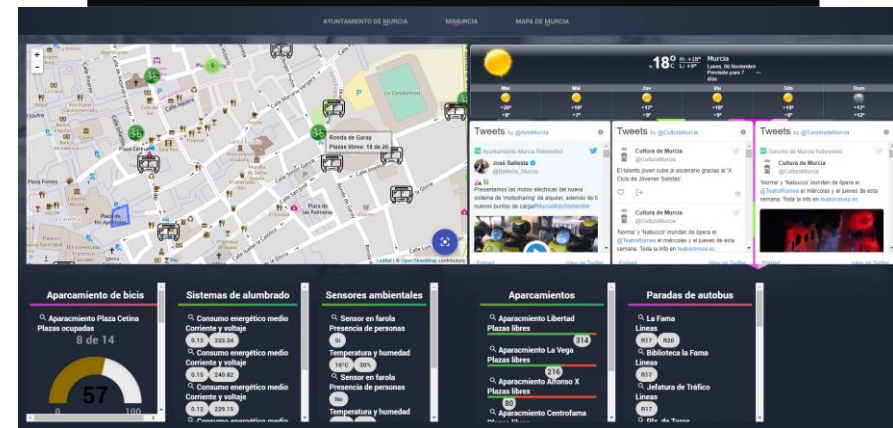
AYUNTAMIENTO DE MURCIA MIMURCIA MAPA DE MURCIA

Ronda de Garay
Plazas libres: 18 de 20

Plaza Cetina
Plaza de los Apóstoles
La Condomina
Las Palmeras

Leaflet | © OpenStreetMap contributors

18° Murcia
Lunes, 06 Noviembre

Mar Mié Jue Vie Sáb Dom

Tweets by @AytoMurcia
Ayuntamiento Murcia Retweeted
José Ballesta
@Ballesta_Murcia
Presentamos las motos eléctricas del nuevo sistema de 'motosharing' de alquiler, además de 5 nuevos puntos de carga #MurciaMasSostenible

Tweets by @CulturaMurcia
Cultura de Murcia
@CulturaMurcia
El talento joven sube al escenario gracias al 'X Ciclo de Jóvenes Solistas'
Cultura de Murcia
@CulturaMurcia
'Norma' y 'Nabucco' inundan de ópera el @TeatroRomea el miércoles y el jueves de esta semana. Toda la info en teatroromea.es

Tweets by @TurismodeMurcia
Turismo de Murcia Retweeted
Cultura de Murcia
@CulturaMurcia
'Norma' y 'Nabucco' inundan de ópera el @TeatroRomea el miércoles y el jueves de esta semana. Toda la info en teatroromea.es

Aparcamiento de bicis
Aparcamiento Plaza Cetina
Plazas ocupadas
8 de 14
57
0 100

Sistemas de alumbrado
Consumo energético medio
Corriente y voltaje
0.13 233.34
Consumo energético medio
Corriente y voltaje
0.15 240.82
Consumo energético medio
Corriente y voltaje
0.12 229.15
Consumo energético medio

Sensores ambientales
Sensor en farola
Presencia de personas
Sí
Temperatura y humedad
16°C 38%
Sensor en farola
Presencia de personas
No
Temperatura y humedad

Aparcamientos
Aparcamiento Libertad
Plazas libres
314
Aparcamiento La Vega
Plazas libres
216
Aparcamiento Alfonso X
Plazas libres
80
Aparcamiento Centrofama

Paradas de autobus
La Fama
Lineas
R17 R20
Biblioteca la Fama
Lineas
R17
Jefatura de Tráfico
Lineas
R17
Plz. de Toros